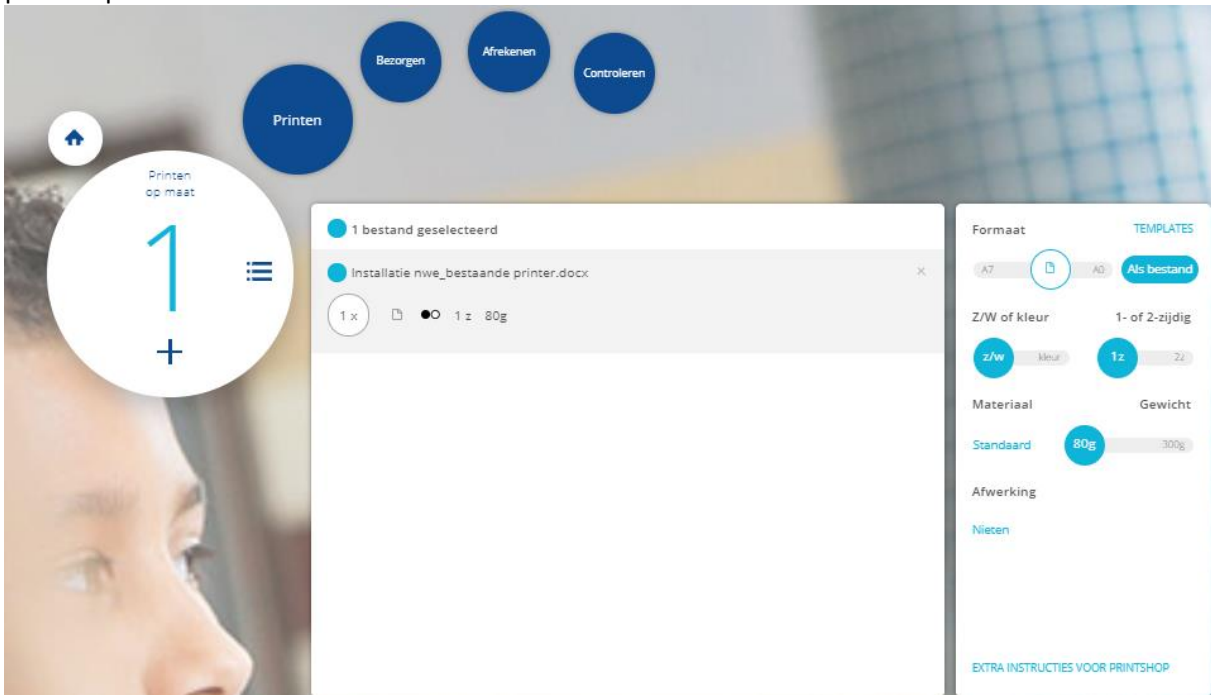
Bezorgen

Afrekenen

Controleren

Printen

Printen op maat

1

+

1 bestand geselecteerd

Installatie nwe_bestaande printer.docx

×

1 x

●○ 1 z 80g

Formaat

TEMPLATES

A7

A0

Als bestand

Z/W of kleur

1- of 2-zijdig

z/w

kleur

1z

2z

Materiaal

Gewicht

Standaard

80g

300g

Afwerking

Nieten

EXTRA INSTRUCTIES VOOR PRINTSHOP